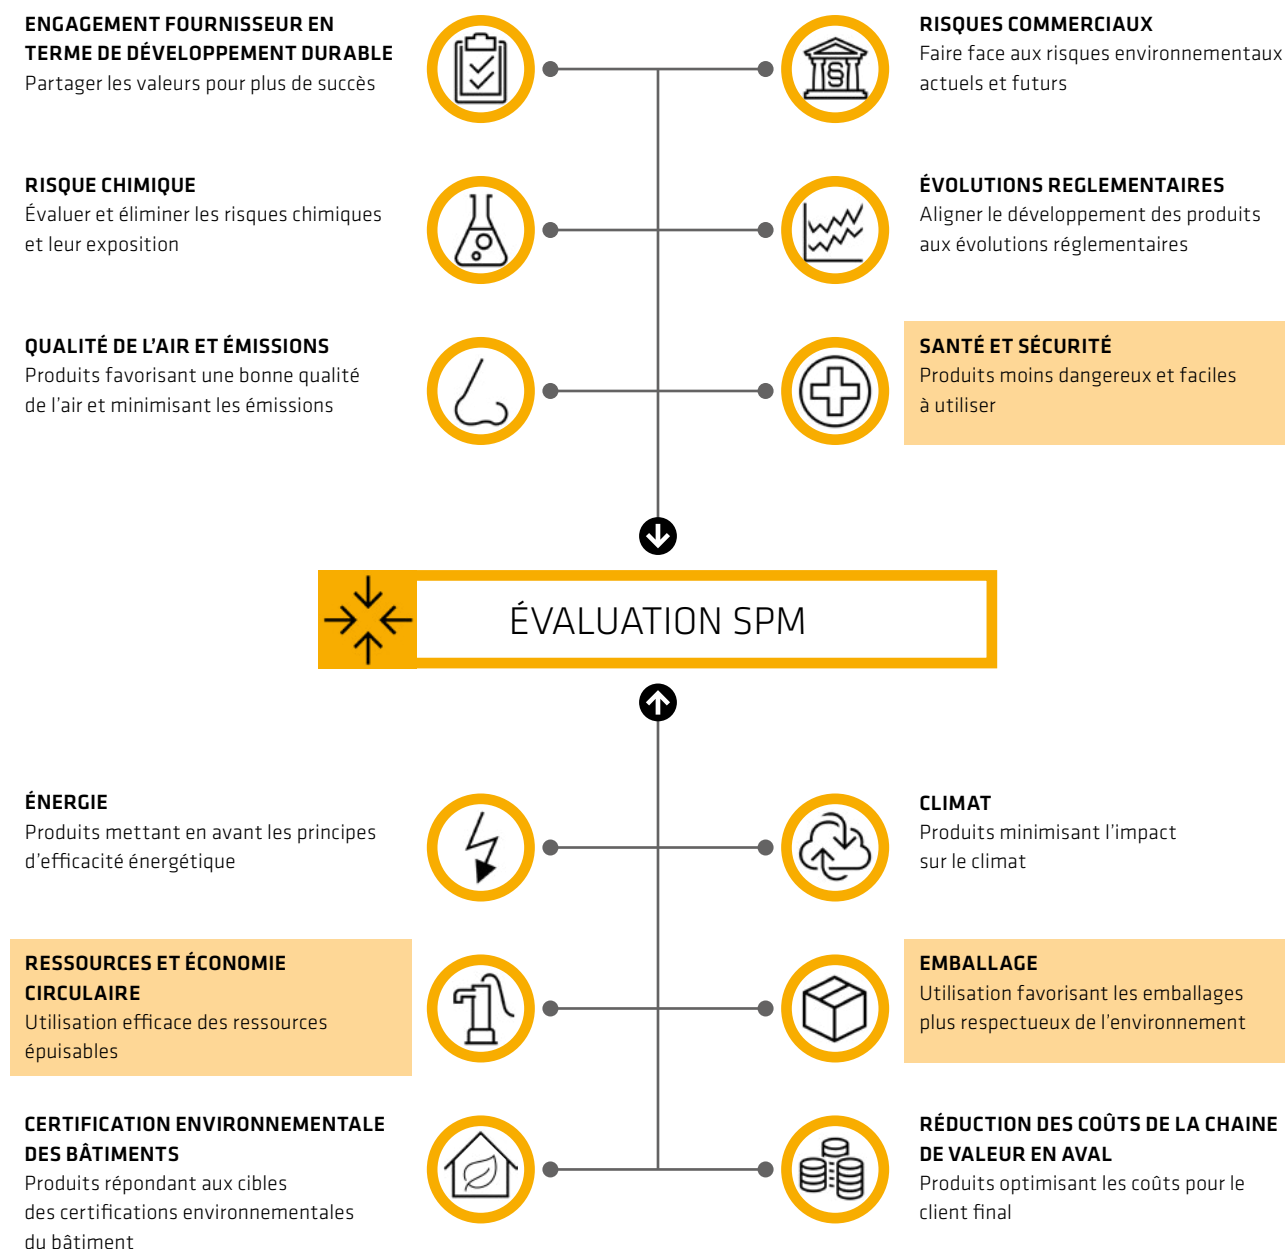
ENGAGEMENT FOURNISSEUR EN TERME DE DÉVELOPPEMENT DURABLE
Partager les valeurs pour plus de succès

RISQUES COMMERCIAUX
Faire face aux risques environnementaux actuels et futurs

RISQUE CHIMIQUE
Évaluer et éliminer les risques chimiques et leur exposition

ÉVOLUTIONS REGLEMENTAIRES
Aligner le développement des produits aux évolutions réglementaires

QUALITÉ DE L'AIR ET ÉMISSIONS
Produits favorisant une bonne qualité de l'air et minimisant les émissions

SANTÉ ET SÉCURITÉ
Produits moins dangereux et faciles à utiliser

ÉVALUATION SPM

ÉNERGIE
Produits mettant en avant les principes d'efficacité énergétique

CLIMAT
Produits minimisant l'impact sur le climat

RESSOURCES ET ÉCONOMIE CIRCULAIRE
Utilisation efficace des ressources épuisables

EMBALLAGE
Utilisation favorisant les emballages plus respectueux de l'environnement

CERTIFICATION ENVIRONNEMENTALE DES BÂTIMENTS
Produits répondant aux cibles des certifications environnementales du bâtiment

RÉDUCTION DES COÛTS DE LA CHAINE DE VALEUR EN AVAL
Produits optimisant les coûts pour le client final